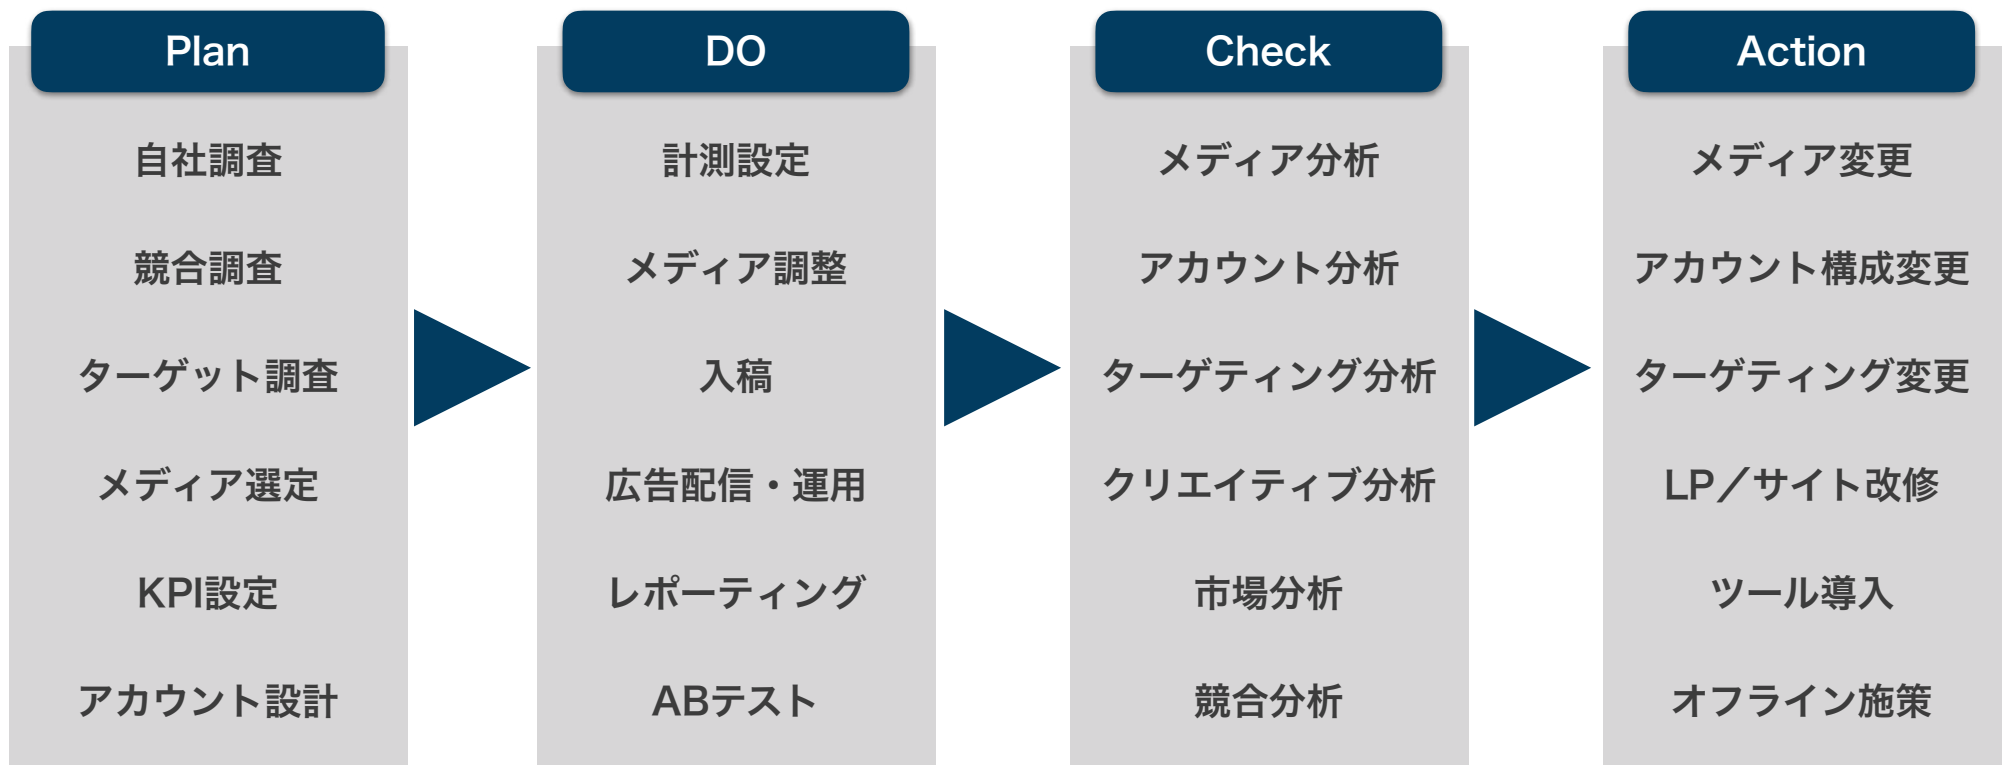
Plan

自社調査

競合調査

ターゲット調査

メディア選定

KPI設定

アカウント設計

DO

計測設定

メディア調整

入稿

広告配信・運用

レポーティング

ABテスト

Check

メディア分析

アカウント分析

ターゲティング分析

クリエイティブ分析

市場分析

競合分析

Action

メディア変更

アカウント構成変更

ターゲティング変更

LP／サイト改修

ツール導入

オフライン施策